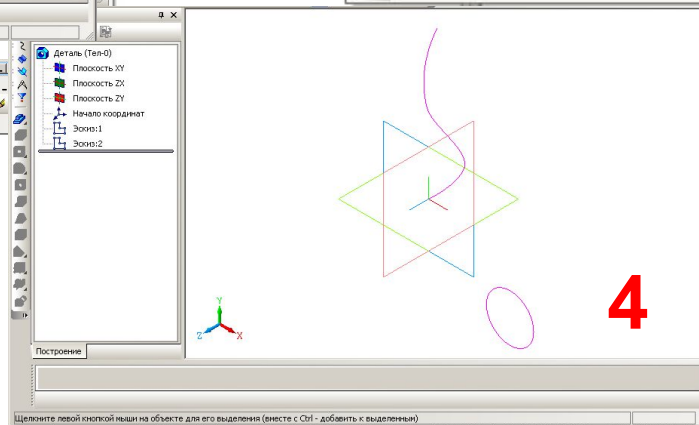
Деталь (Тел-0)
Плоскость XY
Плоскость ZX
Плоскость ZY
Начало координат
Эскиз:1
Эскиз:2

Y
Z
X

4

Построение

Щелкните левой кнопкой мыши на объекте для его выделения (вместе с Ctrl - добавить к выделенным)